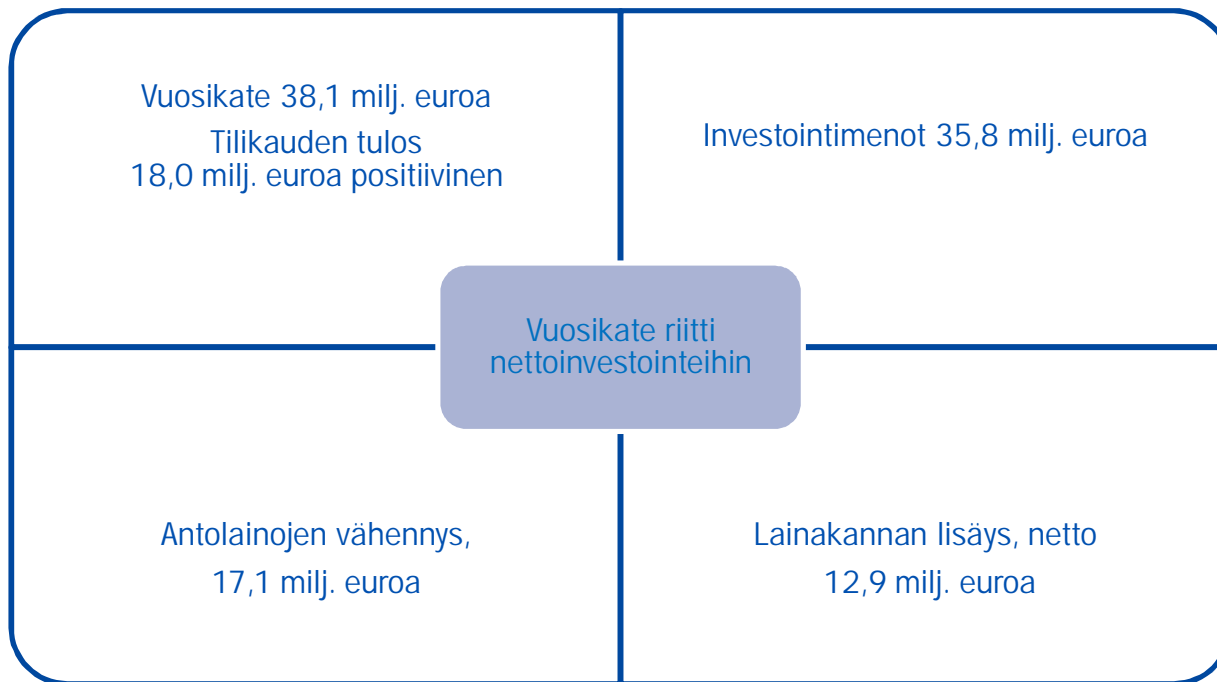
Vuosikate 38,1 milj. euroa
Tilikauden tulos
18,0 milj. euroa positiivinen

Investointimenot 35,8 milj. euroa

Vuosikate riitti nettoinvestointeihin

Antolainojen vähennys,
17,1 milj. euroa

Lainakannan lisäys, netto
12,9 milj. euroa